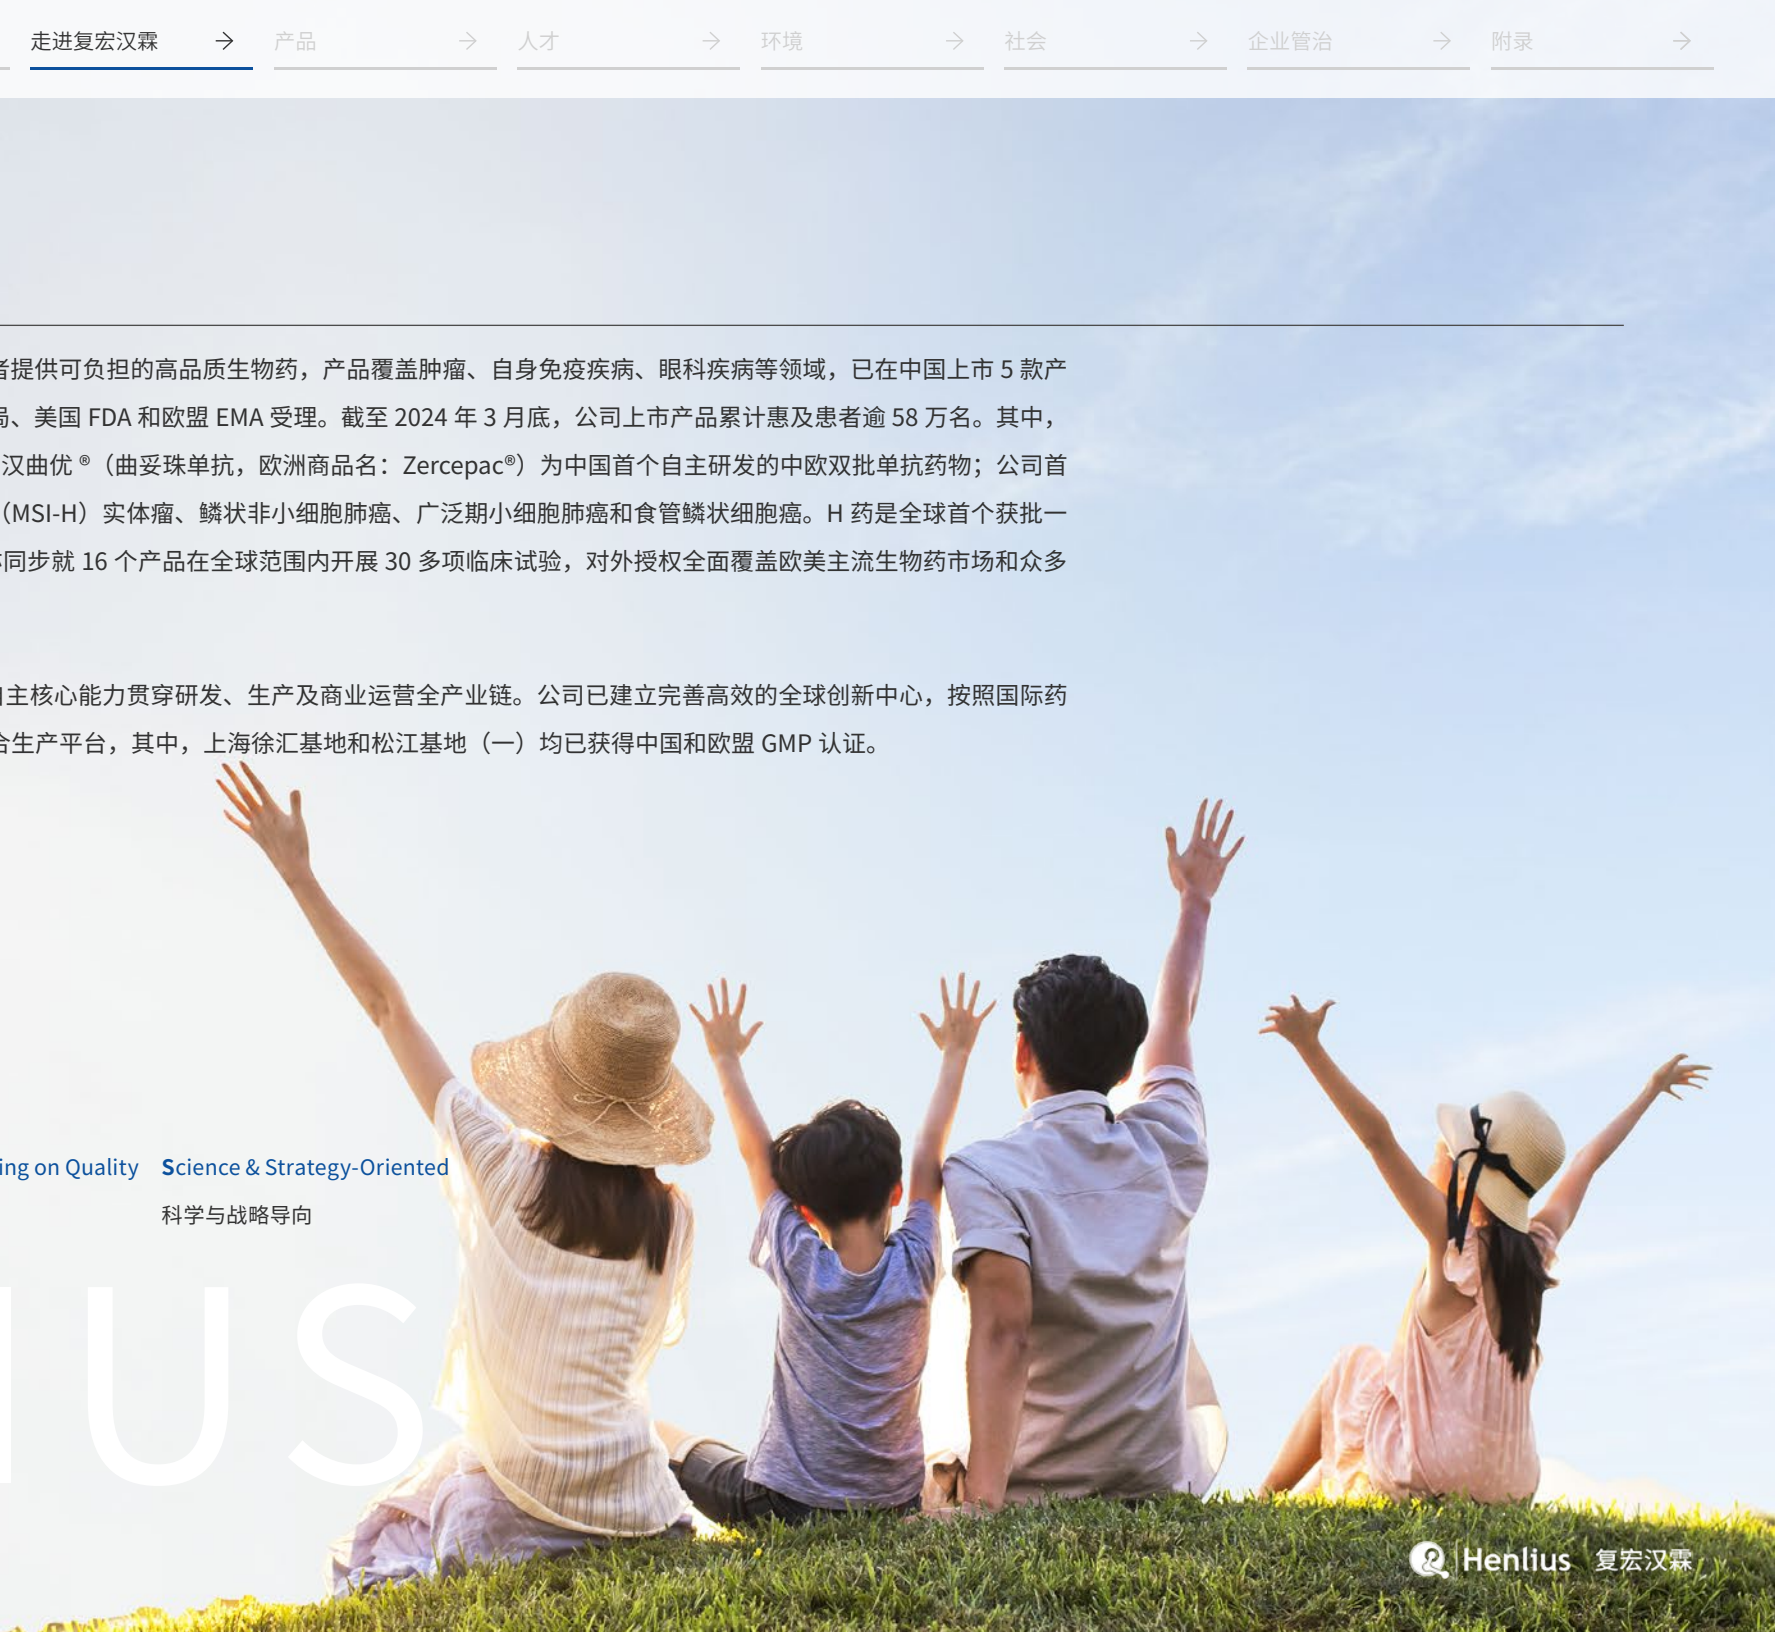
走进复宏汉霖 → 产品 → 人才 → 环境 → 社会 → 企业管治 → 附录 →

者提供可负担的高品质生物药，产品覆盖肿瘤、自身免疫疾病、眼科疾病等领域，已在中国上市 5 款产品、美国 FDA 和欧盟 EMA 受理。截至 2024 年 3 月底，公司上市产品累计惠及患者逾 58 万名。其中，汉曲优 ®（曲妥珠单抗，欧洲商品名：Zercepac®）为中国首个自主研发的中欧双批单抗药物；公司首（MSI-H）实体瘤、鳞状非小细胞肺癌、广泛期小细胞肺癌和食管鳞状细胞癌。H 药是全球首个获批一同步就 16 个产品在全球范围内开展 30 多项临床试验，对外授权全面覆盖欧美主流生物药市场和众多

主核心能力贯穿研发、生产及商业运营全产业链。公司已建立完善高效的全球创新中心，按照国际药合生产平台，其中，上海徐汇基地和松江基地（一）均已获得中国和欧盟 GMP 认证。

ing on Quality Science & Strategy-Oriented
科学与战略导向

IUS

Henlius 复宏汉霖